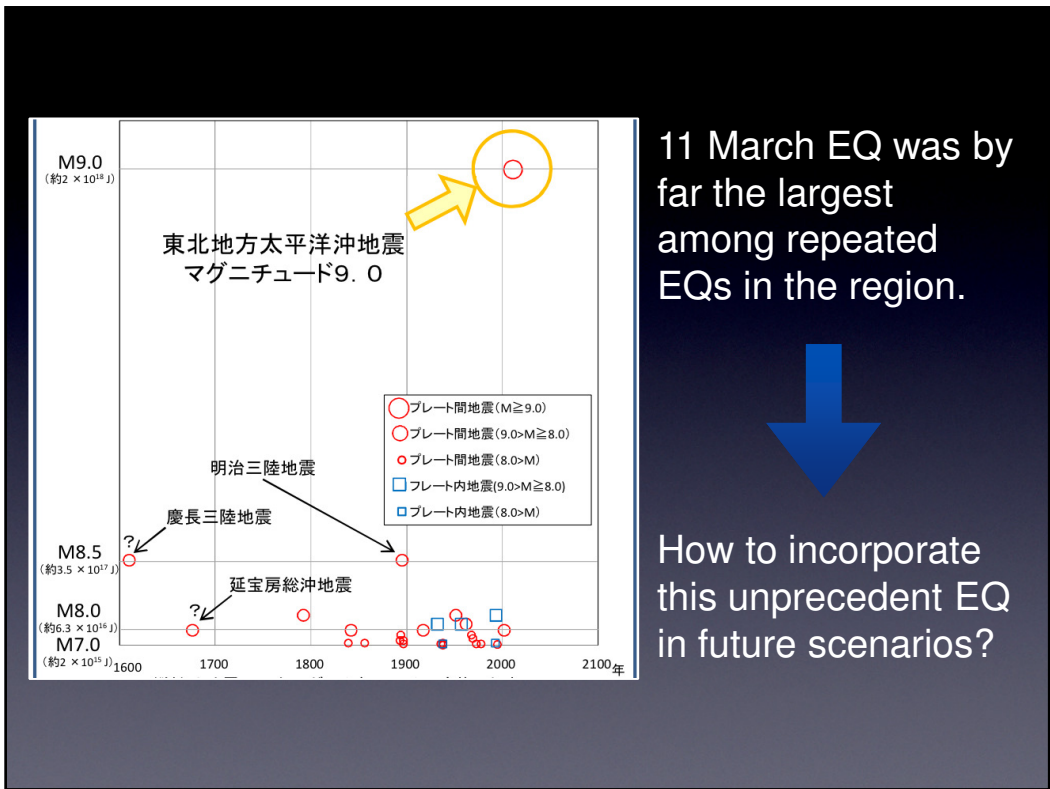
M9.0
(約2 × $10^{18}$ J)

東北地方太平洋沖地震
マグニチュード9．0

プレート間地震(M≧9.0)
プレート間地震(9.0>M≧8.0)
プレート間地震(8.0>M)
プレート内地震(9.0>M≧8.0)
プレート内地震(8.0>M)

明治三陸地震

慶長三陸地震

?

M8.5
(約3.5 × $10^{17}$ J)

延宝房総沖地震

?

M8.0
(約6.3 × $10^{16}$ J)
M7.0
(約2 × $10^{15}$ J)

1600 1700 1800 1900 2000 2100年

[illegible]

11 March EQ was by far the largest among repeated EQs in the region.

How to incorporate this unprecedent EQ in future scenarios?